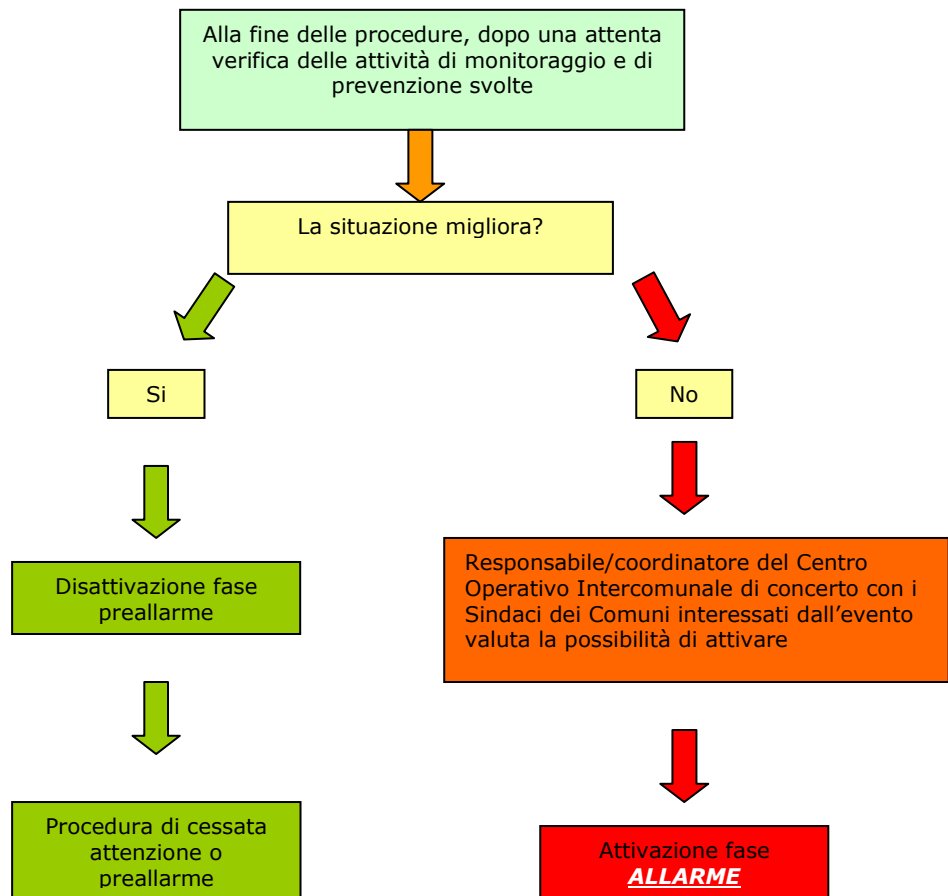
Alla fine delle procedure, dopo una attenta verifica delle attività di monitoraggio e di prevenzione svolte

La situazione migliora?

Si

No

Disattivazione fase preallarme

Responsabile/coordinatore del Centro Operativo Intercomunale di concerto con i Sindaci dei Comuni interessati dall'evento valuta la possibilità di attivare

Procedura di cessata attenzione o preallarme

Attivazione fase
ALLARME